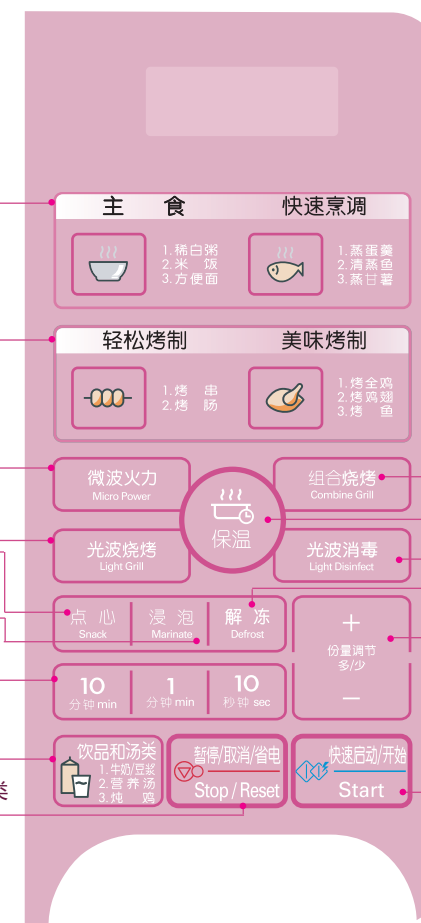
主 食

1.稀白粥
2.米 饭
3.方便面

快速烹调

1.蒸蛋羹
2.清蒸鱼
3.蒸甘薯

轻松烤制

1.烤 串
2.烤 肠

美味烤制

1.烤全鸡
2.烤鸡翅
3.烤 鱼

微波火力
Micro Power

组合烧烤
Combine Grill

保温

光波烧烤
Light Grill

光波消毒
Light Disinfect

点 心
Snack

浸 泡
Marinate

解 冻
Defrost

+
份量调节
多/少
—

10
分钟 min

1
分钟 min

10
秒钟 sec

饮品和汤类
1.牛奶/豆浆
2.营养汤
3.炖 鸡

暂停/取消/省电
Stop / Reset

快速启动/开始
Start

类